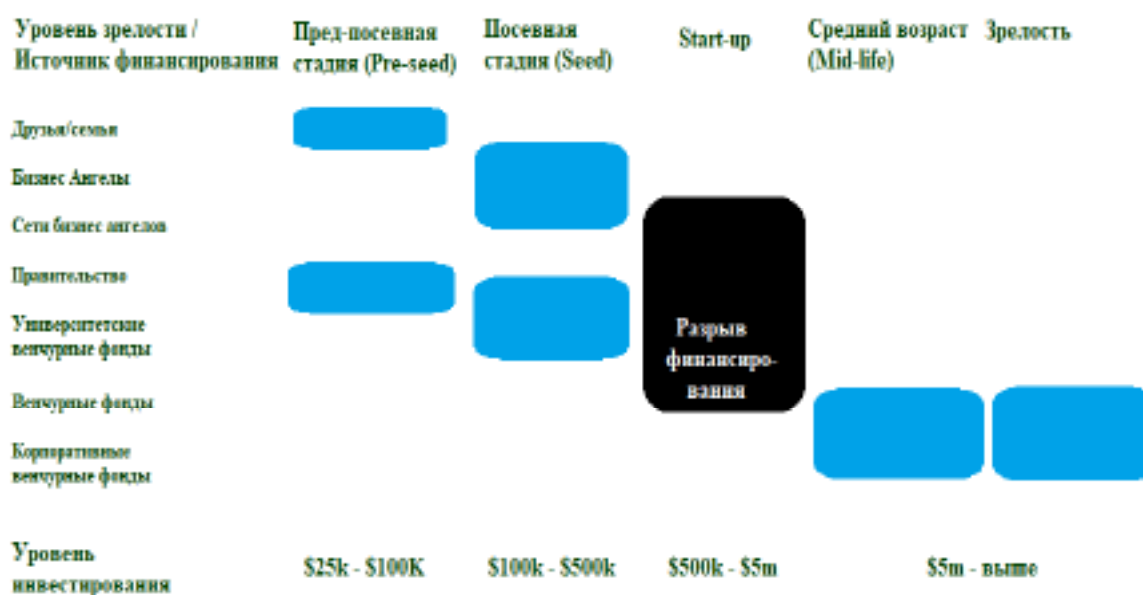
Уровень зрелости / Источник финансирования

Пред-посевная стадия (Pre-seed)

Посевная стадия (Seed)

Start-up

Средний возраст (Mid-life)

Зрелость

Друзья/семья

Бизнес Ангелы

Сети бизнес ангелов

Правительство

Университетские венчурные фонды

Венчурные фонды

Корпоративные венчурные фонды

Разрыв финансирования

Уровень инвестирования

$25k - $100K

$100k - $500k

$500k - $5m

$5m - выше